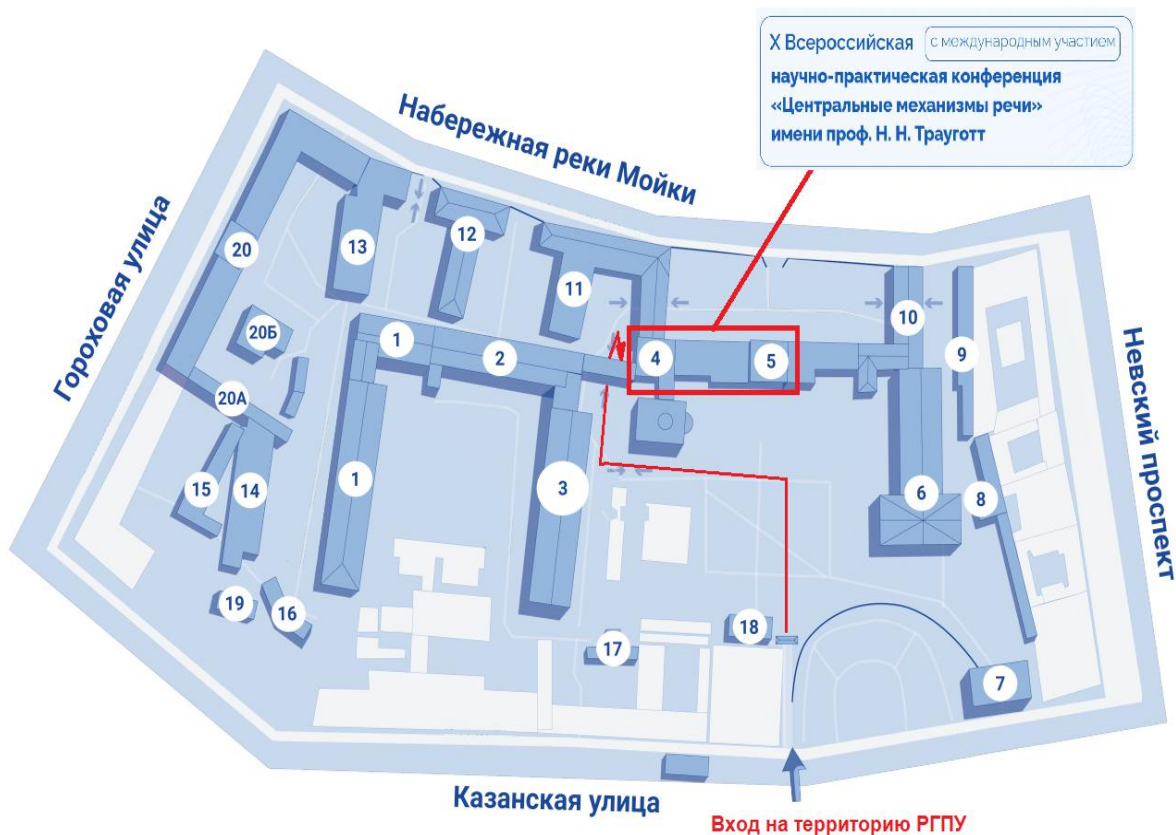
X Всероссийская с международным участием
научно-практическая конференция
«Центральные механизмы речи»
имени проф. Н. Н. Трауготт

Набережная реки Мойки

Гороховая улица

Невский проспект

Казанская улица

20
13
12
11
10
9
20Б
1
2
4
5
20А
1
3
6
8
15
14
19
16
17
18
7

Вход на территорию РГПУ